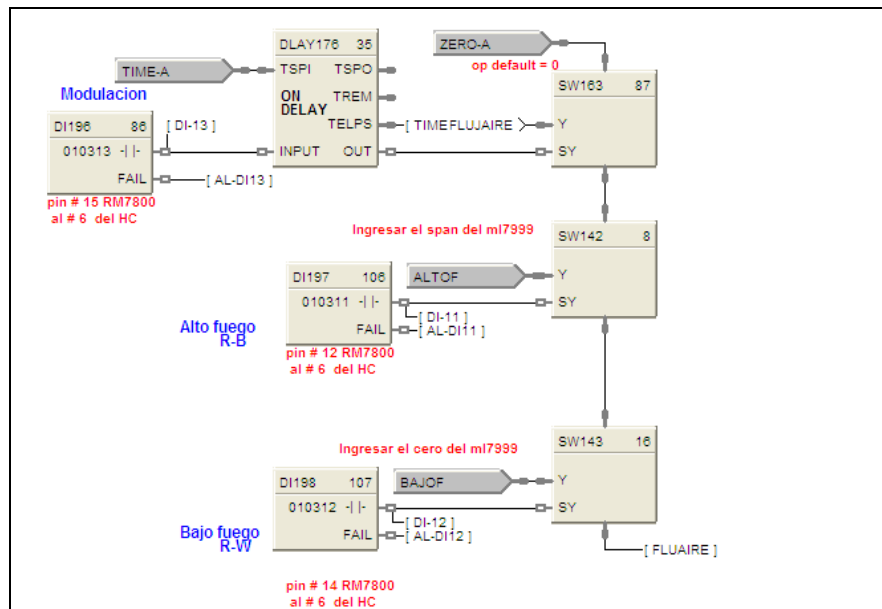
TIME-A

Modulacion

DI196 86
010313 -| |-
FAIL

[ DI-13 ]

[ AL-DI13 ]

pin # 15 RM7800
al # 6 del HC

DLAY176 35
TSPI TSPO
ON DELAY TREM
TELPS
INPUT OUT

[ TIME FLUJAIRE

ZERO-A

op default = 0

SW163 87
Y
SY

Ingresar el span del ml7999

SW142 8
Y
SY

DI197 106
010311 -| |-
FAIL

ALTOF

[ DI-11 ]
[ AL-DI11 ]

Alto fuego
R-B

pin # 12 RM7800
al # 6 del HC

Ingresar el cero del ml7999

SW143 16
Y
SY

DI198 107
010312 -| |-
FAIL

BAJOF

[ DI-12 ]
[ AL-DI12 ]

Bajo fuego
R-W

[ FLUAIRE ]

pin # 14 RM7800
al # 6 del HC